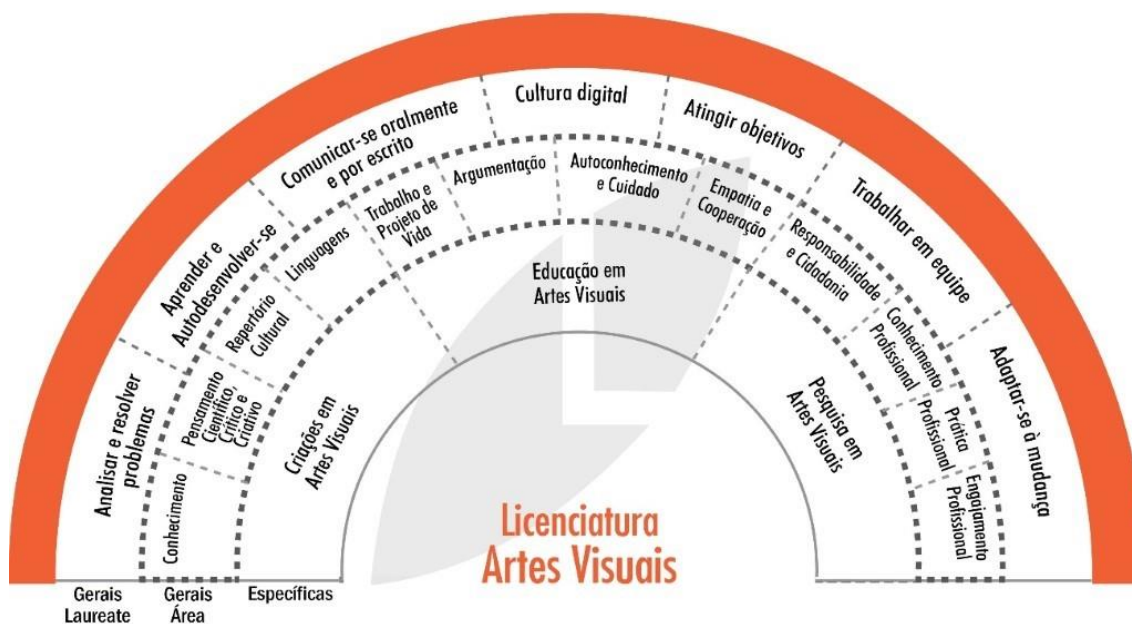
Analisar e resolver problemas

Aprender e Autodesenvolver-se

Comunicar-se oralmente e por escrito

Cultura digital

Atingir objetivos

Trabalhar em equipe

Adaptar-se à mudança

Conhecimento

Pensamento Científico, Crítico e Criativo

Repertório Cultural

Linguagens

Trabalho e Projeto de Vida

Argumentação

Autoconhecimento e Cuidado

Empatia e Cooperação

Responsabilidade e Cidadania

Conhecimento Profissional

Prática Profissional

Engajamento Profissional

Criações em Artes Visuais

Educação em Artes Visuais

Pesquisa em Artes Visuais

Licenciatura
Artes Visuais

Gerais Laureate

Gerais Área

Específicas